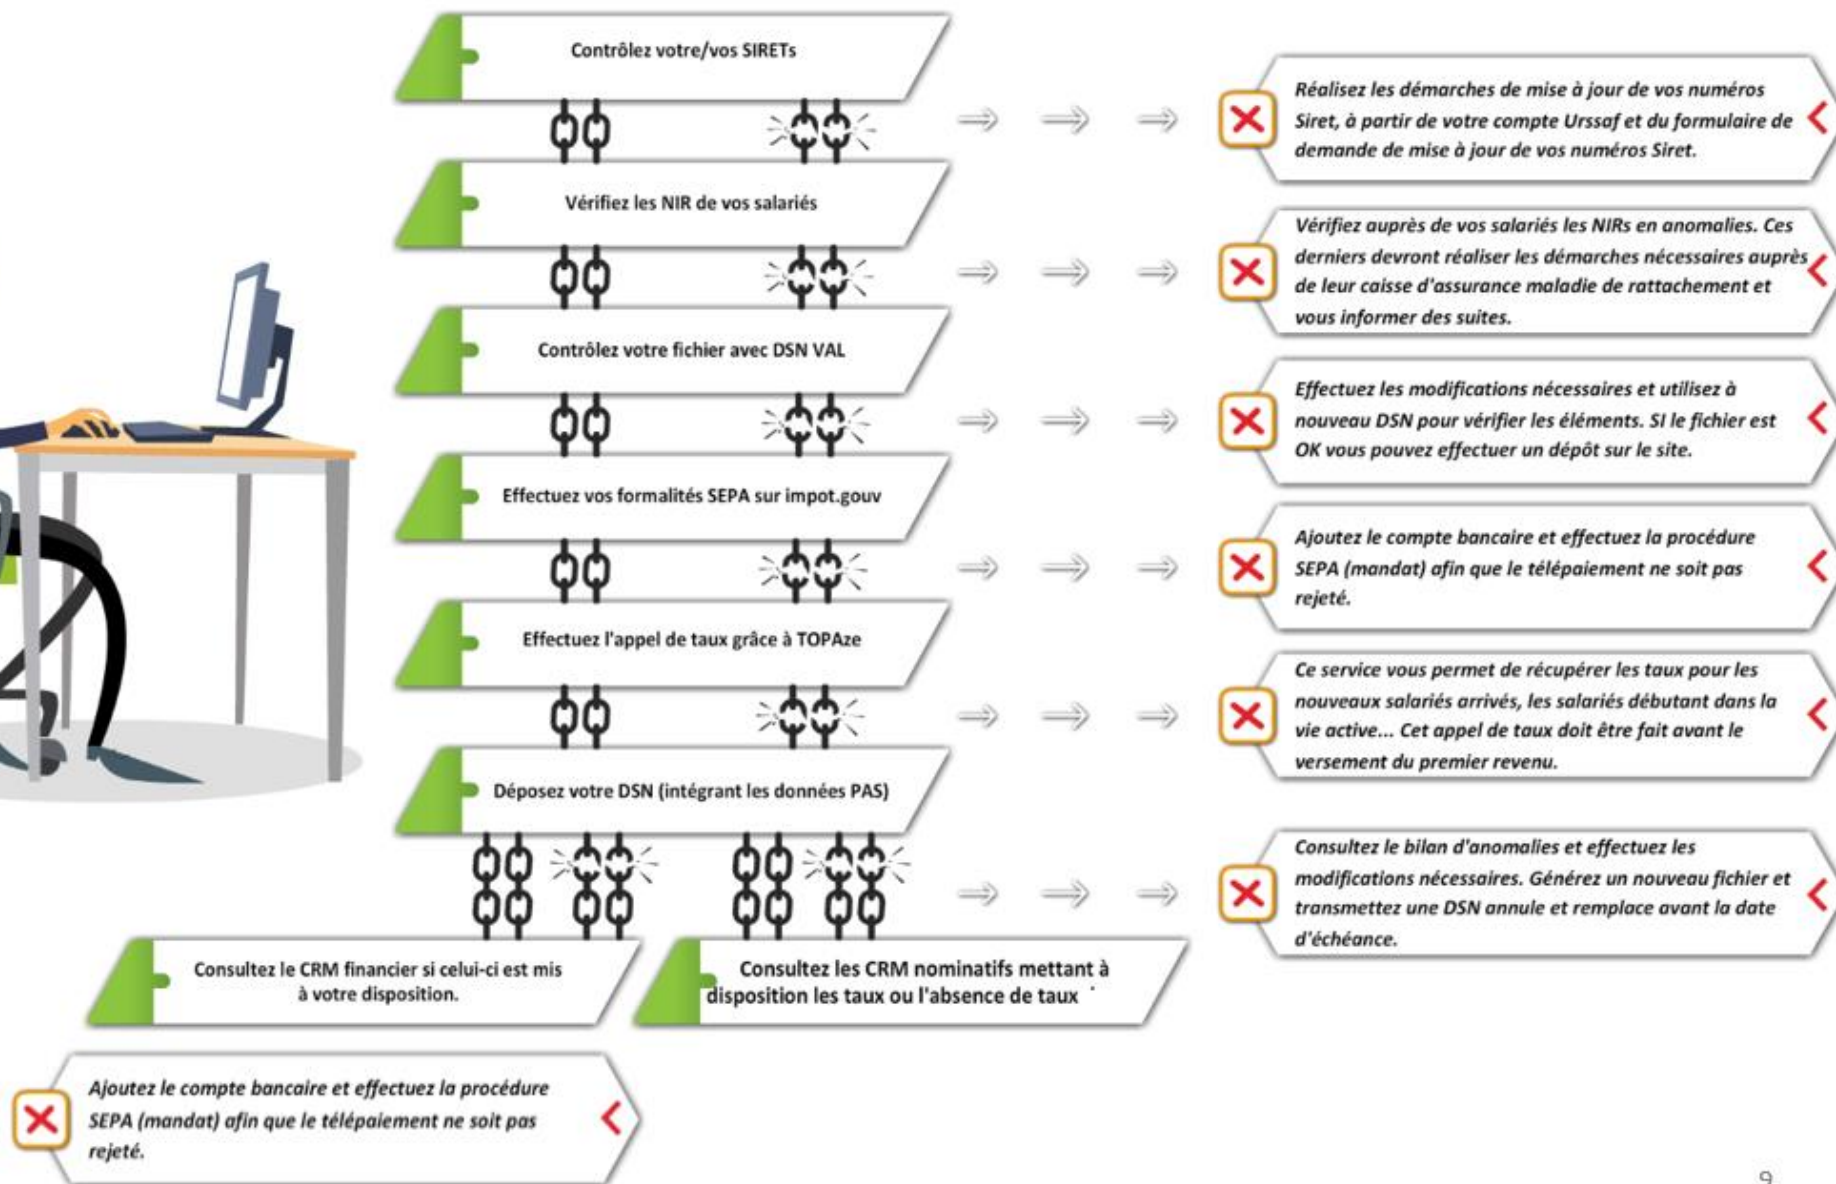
Contrôlez votre/vos SIRETs

Réalisez les démarches de mise à jour de vos numéros Siret, à partir de votre compte Urssaf et du formulaire de demande de mise à jour de vos numéros Siret.

Vérifiez les NIR de vos salariés

Vérifiez auprès de vos salariés les NIRs en anomalies. Ces derniers devront réaliser les démarches nécessaires auprès de leur caisse d'assurance maladie de rattachement et vous informer des suites.

Contrôlez votre fichier avec DSN VAL

Effectuez les modifications nécessaires et utilisez à nouveau DSN pour vérifier les éléments. SI le fichier est OK vous pouvez effectuer un dépôt sur le site.

Effectuez vos formalités SEPA sur impot.gouv

Ajoutez le compte bancaire et effectuez la procédure SEPA (mandat) afin que le télépaiement ne soit pas rejeté.

Effectuez l'appel de taux grâce à TOPAze

Ce service vous permet de récupérer les taux pour les nouveaux salariés arrivés, les salariés débutant dans la vie active... Cet appel de taux doit être fait avant le versement du premier revenu.

Déposez votre DSN (intégrant les données PAS)

Consultez le bilan d'anomalies et effectuez les modifications nécessaires. Générez un nouveau fichier et transmettez une DSN annule et remplace avant la date d'échéance.

Consultez le CRM financier si celui-ci est mis à votre disposition.

Consultez les CRM nominatifs mettant à disposition les taux ou l'absence de taux

Ajoutez le compte bancaire et effectuez la procédure SEPA (mandat) afin que le télépaiement ne soit pas rejeté.

9